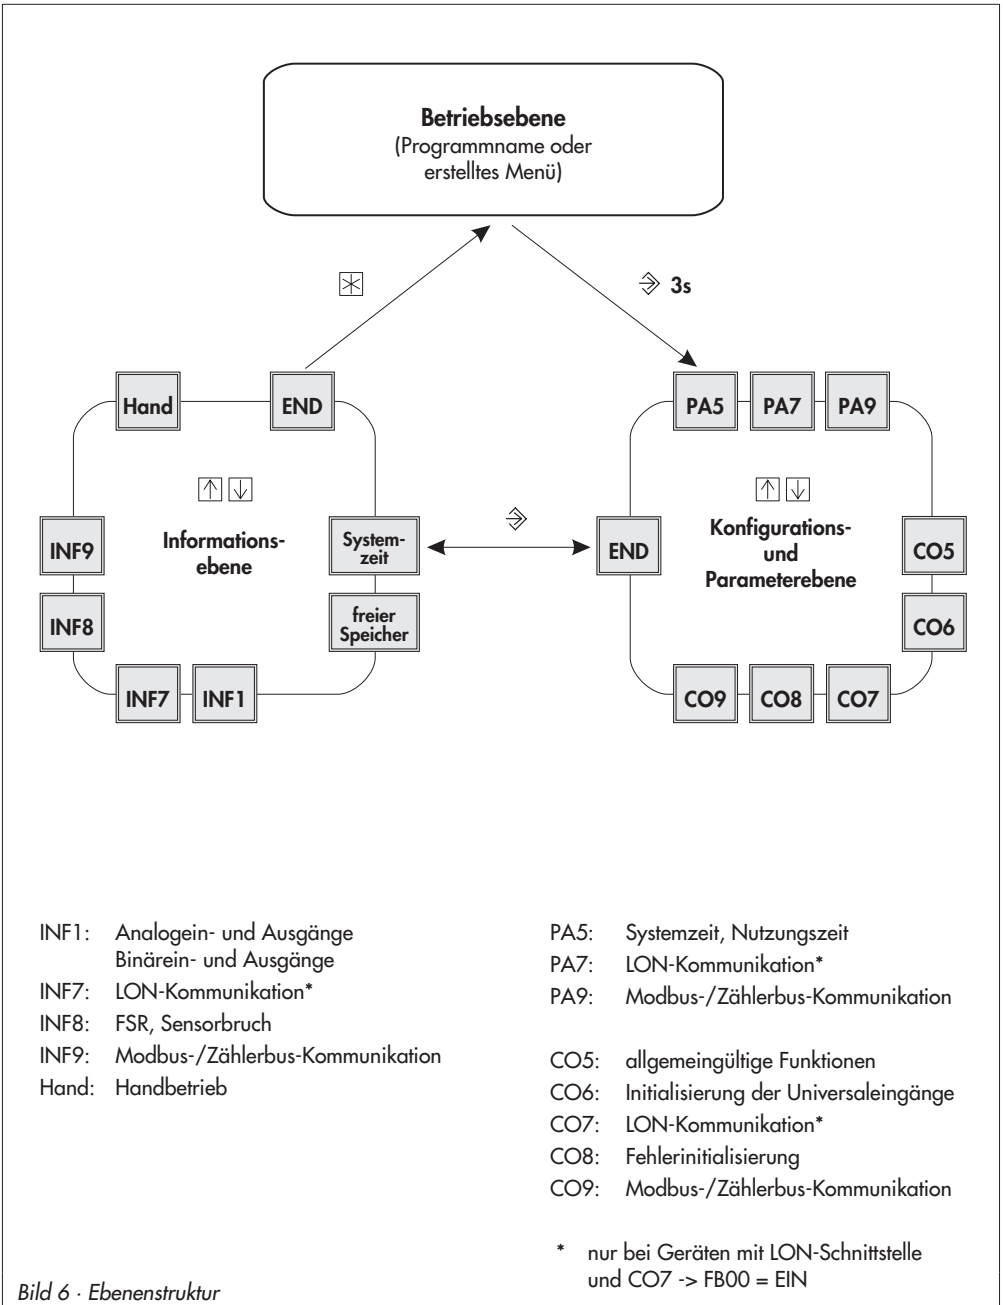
**Betriebsebene**
(Programmname oder erstelltes Menü)

⊠

⇛ **3s**

Hand

END

↑ ↓

INF9

**Informations-ebene**

System-zeit

INF8

freier Speicher

INF7

INF1

⇛

END

PA5

PA7

PA9

↑ ↓

**Konfigurations- und Parameterebene**

CO5

CO6

CO9

CO8

CO7

INF1: Analogein- und Ausgänge
Binärein- und Ausgänge
INF7: LON-Kommunikation*
INF8: FSR, Sensorbruch
INF9: Modbus-/Zählerbus-Kommunikation
Hand: Handbetrieb

PA5: Systemzeit, Nutzungszeit
PA7: LON-Kommunikation*
PA9: Modbus-/Zählerbus-Kommunikation

CO5: allgemeingültige Funktionen
CO6: Initialisierung der Universaleingänge
CO7: LON-Kommunikation*
CO8: Fehlerinitialisierung
CO9: Modbus-/Zählerbus-Kommunikation

* nur bei Geräten mit LON-Schnittstelle und CO7 -> FB00 = EIN

Bild 6 · Ebenenstruktur